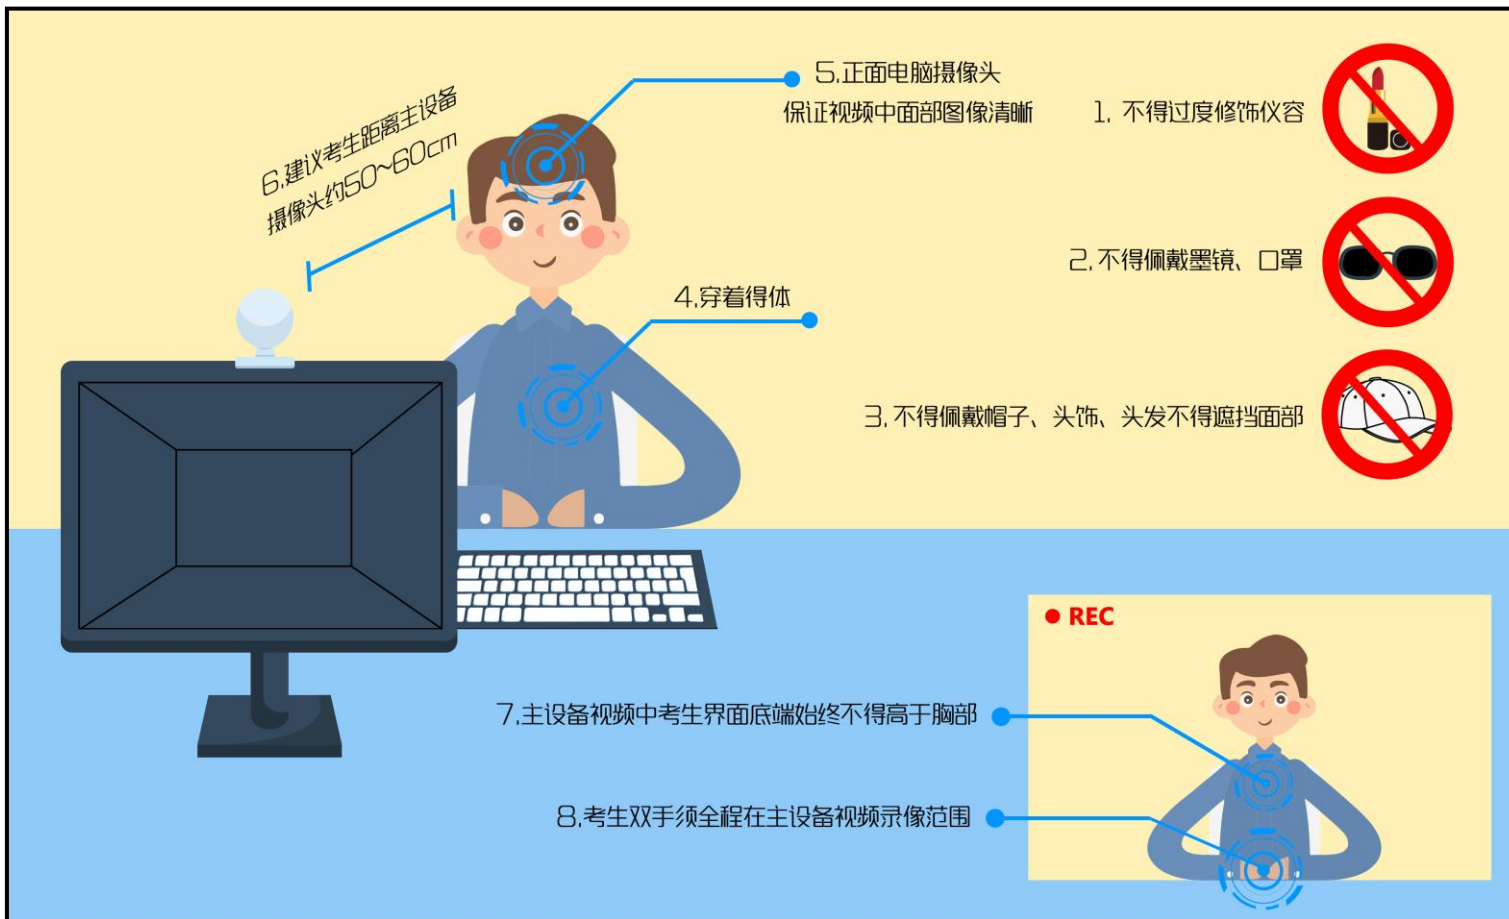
6.建议考生距离主设备摄像头约50~60cm

5.正面电脑摄像头
保证视频中面部图像清晰

1. 不得过度修饰仪容

2. 不得佩戴墨镜、口罩

4.穿着得体

3. 不得佩戴帽子、头饰、头发不得遮挡面部

● REC

7.主设备视频中考生界面底端始终不得高于胸部

8.考生双手须全程在主设备视频录像范围